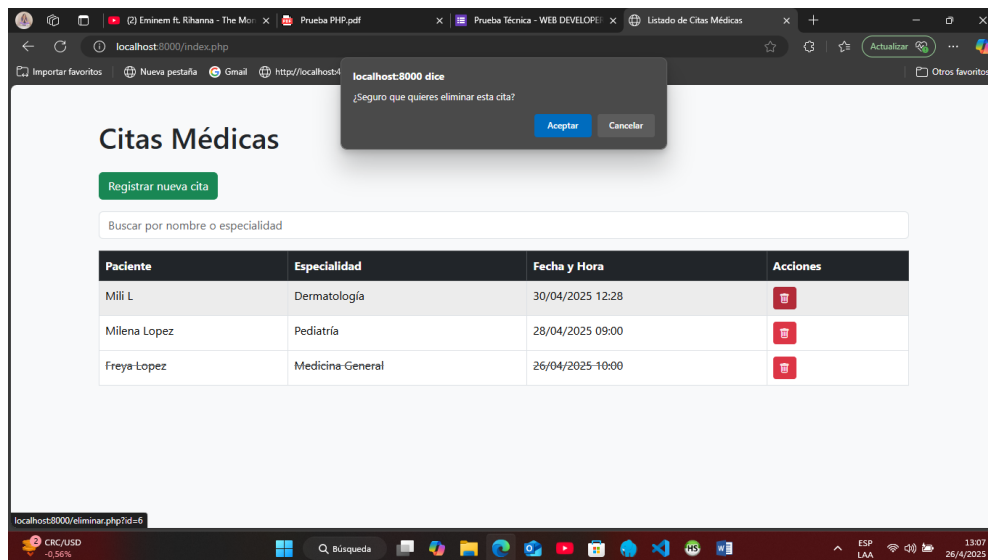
(2) Eminem ft. Rihanna - The Mon
Prueba PHP.pdf
Prueba Técnica - WEB DEVELOPER
Listado de Citas Médicas

localhost:8000/index.php

Actualizar

Importar favoritos
Nueva pestaña
Gmail
http://localhost:4
Otros favoritos

localhost:8000 dice
¿Seguro que quieres eliminar esta cita?
Aceptar
Cancelar

Citas Médicas

Registrar nueva cita

Buscar por nombre o especialidad

| Paciente | Especialidad | Fecha y Hora | Acciones |
|---|---|---|---|
| Mili L | Dermatología | 30/04/2025 12:28 | |
| Milena Lopez | Pediatría | 28/04/2025 09:00 | |
| ~~Freya Lopez~~ | ~~Medicina General~~ | ~~26/04/2025 10:00~~ | |

localhost:8000/eliminar.php?id=6

CRC/USD
-0,56%
Búsqueda
ESP
LAA
13:07
26/4/2025